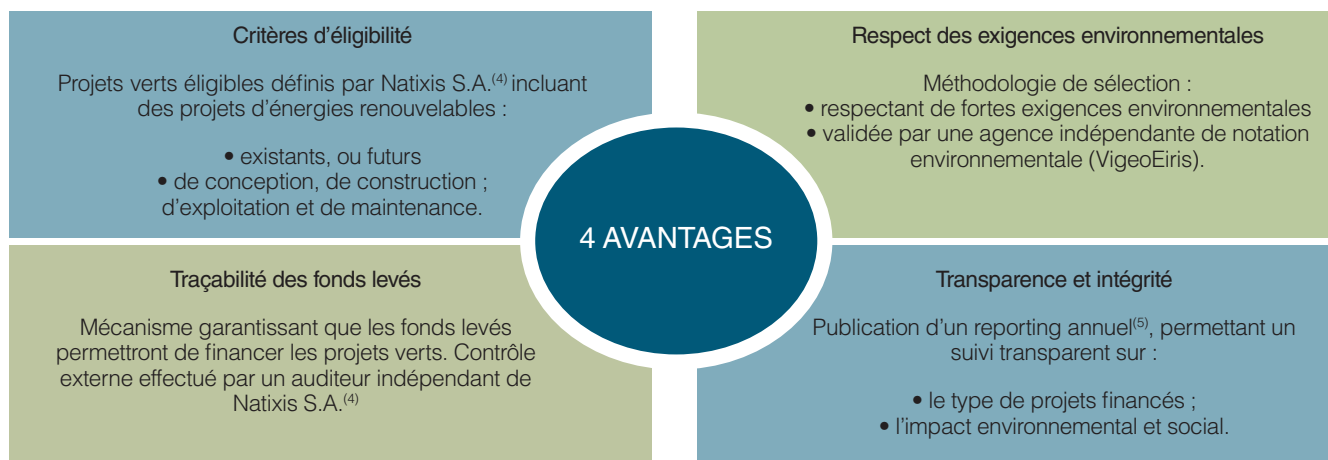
Critères d’éligibilité

Projets verts éligibles définis par Natixis S.A.$^{(4)}$ incluant des projets d’énergies renouvelables :

• existants, ou futurs
• de conception, de construction ; d’exploitation et de maintenance.

Respect des exigences environnementales

Méthodologie de sélection :
• respectant de fortes exigences environnementales
• validée par une agence indépendante de notation environnementale (VigeoEiris).

4 AVANTAGES

Traçabilité des fonds levés

Mécanisme garantissant que les fonds levés permettront de financer les projets verts. Contrôle externe effectué par un auditeur indépendant de Natixis S.A.$^{(4)}$

Transparence et intégrité

Publication d’un reporting annuel$^{(5)}$, permettant un suivi transparent sur :

• le type de projets financés ;
• l’impact environnemental et social.